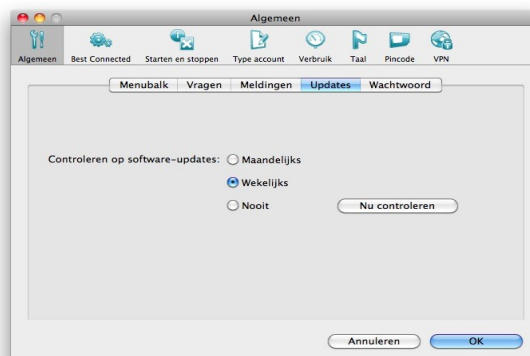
Algemeen

Algemeen Best Connected Starten en stoppen Type account Verbruik Taal Pincode VPN

Menubalk Vragen Meldingen Updates Wachtwoord

Controleren op software-updates: Maandelijks
Wekelijks
Nooit
Nu controleren

Annuleren OK